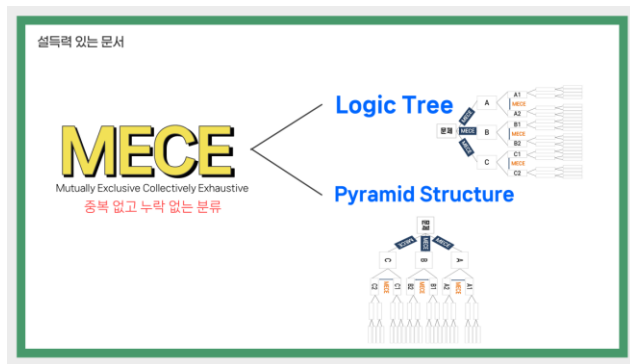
설득력 있는 문서

MECE
Mutually Exclusive Collectively Exhaustive
중복 없고 누락 없는 분류

Logic Tree

문제
MECE
MECE
MECE
A
B
C
A1
MECE
A2
B1
MECE
B2
C1
MECE
C2

Pyramid Structure

문제
MECE
MECE
MECE
C
B
A
C2
MECE
C1
B2
MECE
B1
A2
MECE
A1